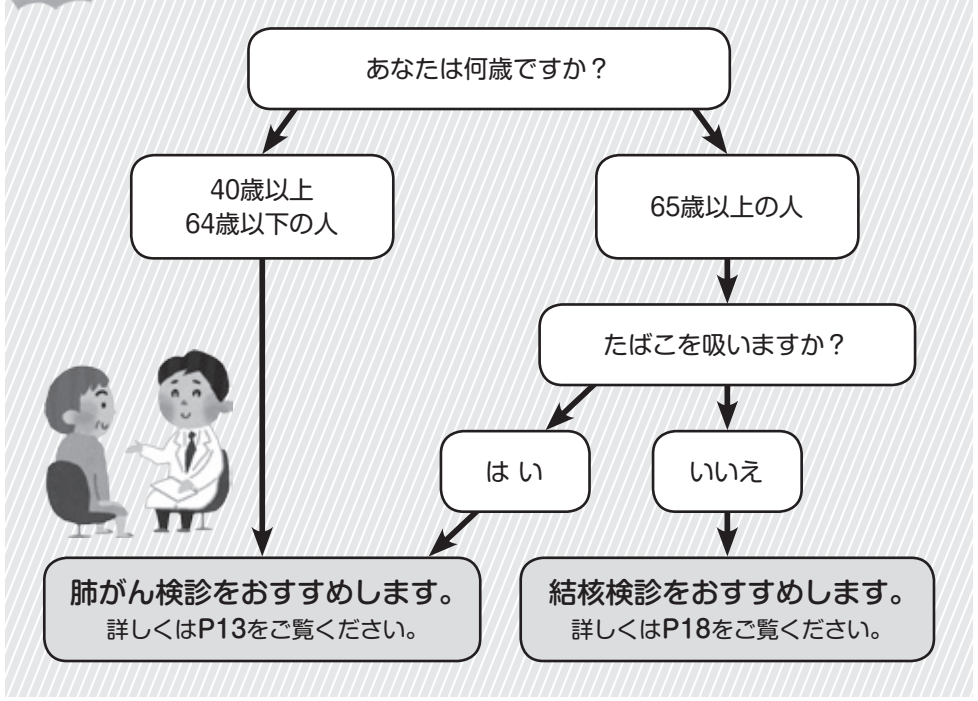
あなたは何歳ですか？

40歳以上
64歳以下の人

65歳以上の人

たばこを吸いますか？

は い

いいえ

肺がん検診をおすすめします。
詳しくはP13をご覧ください。

結核検診をおすすめします。
詳しくはP18をご覧ください。